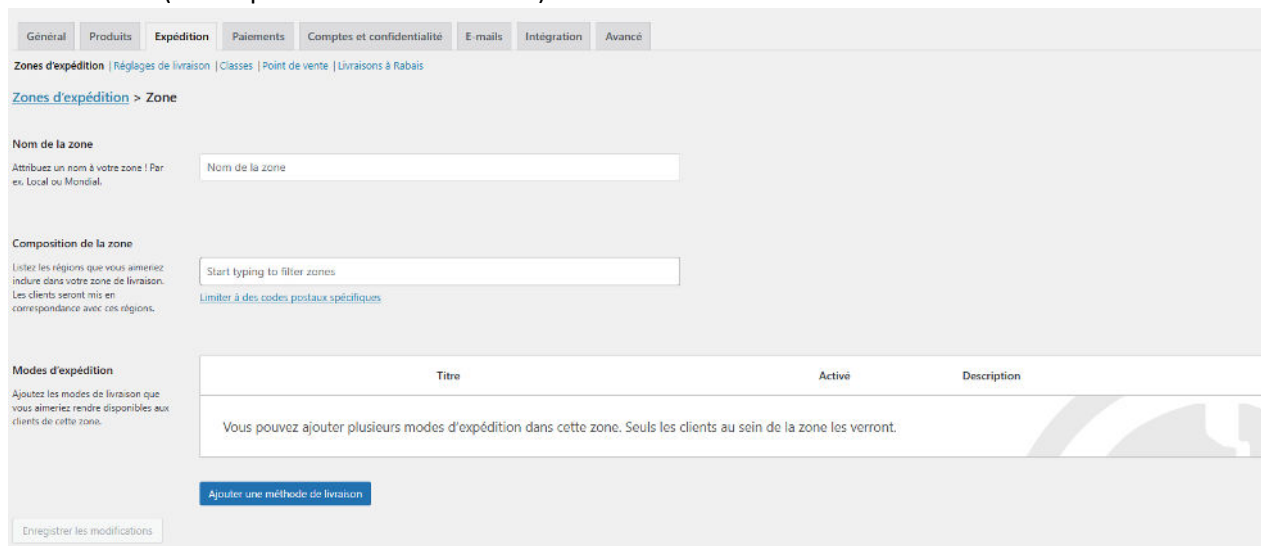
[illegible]

Général | Produits | Expédition | Paiements | Comptes et confidentialité | E-mails | Intégration | Avancé

Zones d'expédition | Réglages de livraison | Classes | Point de vente | Livraisons à Rabais

Zones d'expédition > Zone

Nom de la zone

Attribuez un nom à votre zone ! Par ex. Local ou Mondial.

Nom de la zone

Composition de la zone

Listez les régions que vous aimeriez inclure dans votre zone de livraison. Les clients seront mis en correspondance avec ces régions.

Start typing to filter zones

Limiter à des codes postaux spécifiques

Modes d'expédition

Ajoutez les modes de livraison que vous aimeriez rendre disponibles aux clients de cette zone.

| Titre | Activé | Description |
|---|---|---|
| Vous pouvez ajouter plusieurs modes d'expédition dans cette zone. Seuls les clients au sein de la zone les verront. | | |

Ajouter une méthode de livraison

Enregistrer les modifications